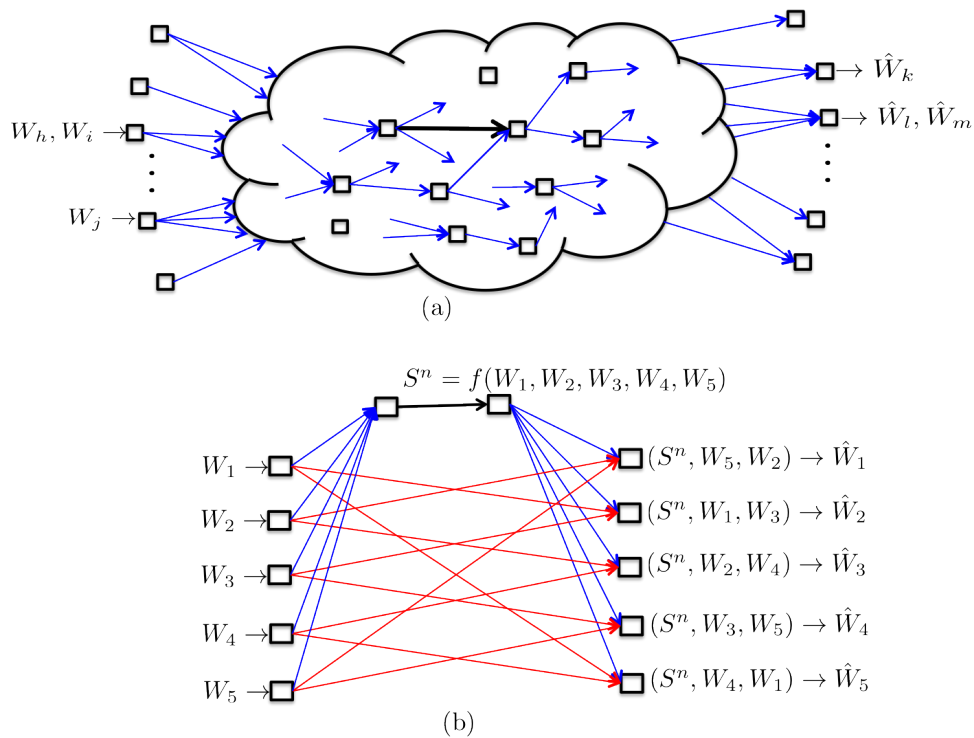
$W_h, W_i \rightarrow$

$W_j \rightarrow$

$\rightarrow \hat{W}_k$

$\rightarrow \hat{W}_l, \hat{W}_m$

(a)

$S^n = f(W_1, W_2, W_3, W_4, W_5)$

$W_1 \rightarrow$

$W_2 \rightarrow$

$W_3 \rightarrow$

$W_4 \rightarrow$

$W_5 \rightarrow$

$(S^n, W_5, W_2) \rightarrow \hat{W}_1$

$(S^n, W_1, W_3) \rightarrow \hat{W}_2$

$(S^n, W_2, W_4) \rightarrow \hat{W}_3$

$(S^n, W_3, W_5) \rightarrow \hat{W}_4$

$(S^n, W_4, W_1) \rightarrow \hat{W}_5$

(b)